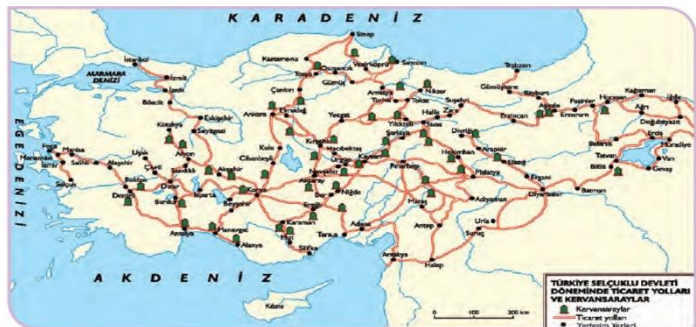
K A R A D E N İ Z

MARMARA DENİZİ

E G E D E N İ Z İ

A K D E N İ Z

Sinop
İstanbul
Kastamonu
Samsun
Trabzon
İzmit
İznik
Bilecik
Eskişehir
Kütahya
Ankara
Çankırı
Amasya
Tokat
Sivas
Yozgat
Kırşehir
Kayseri
Niğde
Aksaray
Konya
Karaman
Alanya
Antalya
Manavgat
Silifke
Tarsus
Adana
Maraş
Malatya
Diyarbakır
Erzincan
Erzurum
Bayburt
Gümüşhane
Ahlat
Bitlis
Van
Tatvan
Batman
Urfa
Antep
Halep
Antakya
Adıyaman
Elbistan
Divriği
Niksar
Kırşehir
Beyşehir
Eğirdir
Burdur
Denizli
Uşak
Manisa
Sardes
Foça
Menemen
Efes
Söke
Kıbrıs
Kars
Ağrı
Doğubayazıt
Erciş
Gevaş
Horasan
Pasinler
Kağızman
Iğdır
Gümüşhane
Sungurlu
Osmancık
Vezirköprü
Çorum
Kulu
Cihanbeyli
Afyon
Sivrihisar
Isparta
Ereğli
Elazığ
Ergani
Harput
Suruç

TÜRKİYE SELÇUKLU DEVLETİ DÖNEMİNDE TİCARET YOLLARI VE KERVANSARAYLAR
Kervansaraylar
Ticaret yolları
Yerleşim Yerleri

0 100 200 km